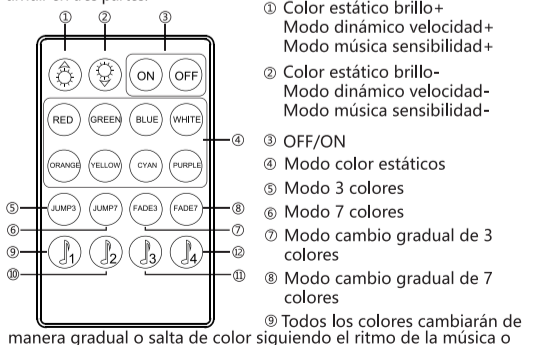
①　②　③

ON　OFF

RED　GREEN　BLUE　WHITE

ORANGE　YELLOW　CYAN　PURPLE

④

⑤ JUMP3　JUMP7　FADE3　FADE7 ⑧

⑦

⑨ 1　2　3　4 ⑫

⑩　⑪

① Color estático brillo+ Modo dinámico velocidad+ Modo música sensibilidad+

② Color estático brillo- Modo dinámico velocidad- Modo música sensibilidad-

③ OFF/ON

④ Modo color estáticos

⑤ Modo 3 colores

⑥ Modo 7 colores

⑦ Modo cambio gradual de 3 colores

⑧ Modo cambio gradual de 7 colores

⑨ Todos los colores cambiarán de manera gradual o salta de color siguiendo el ritmo de la música o